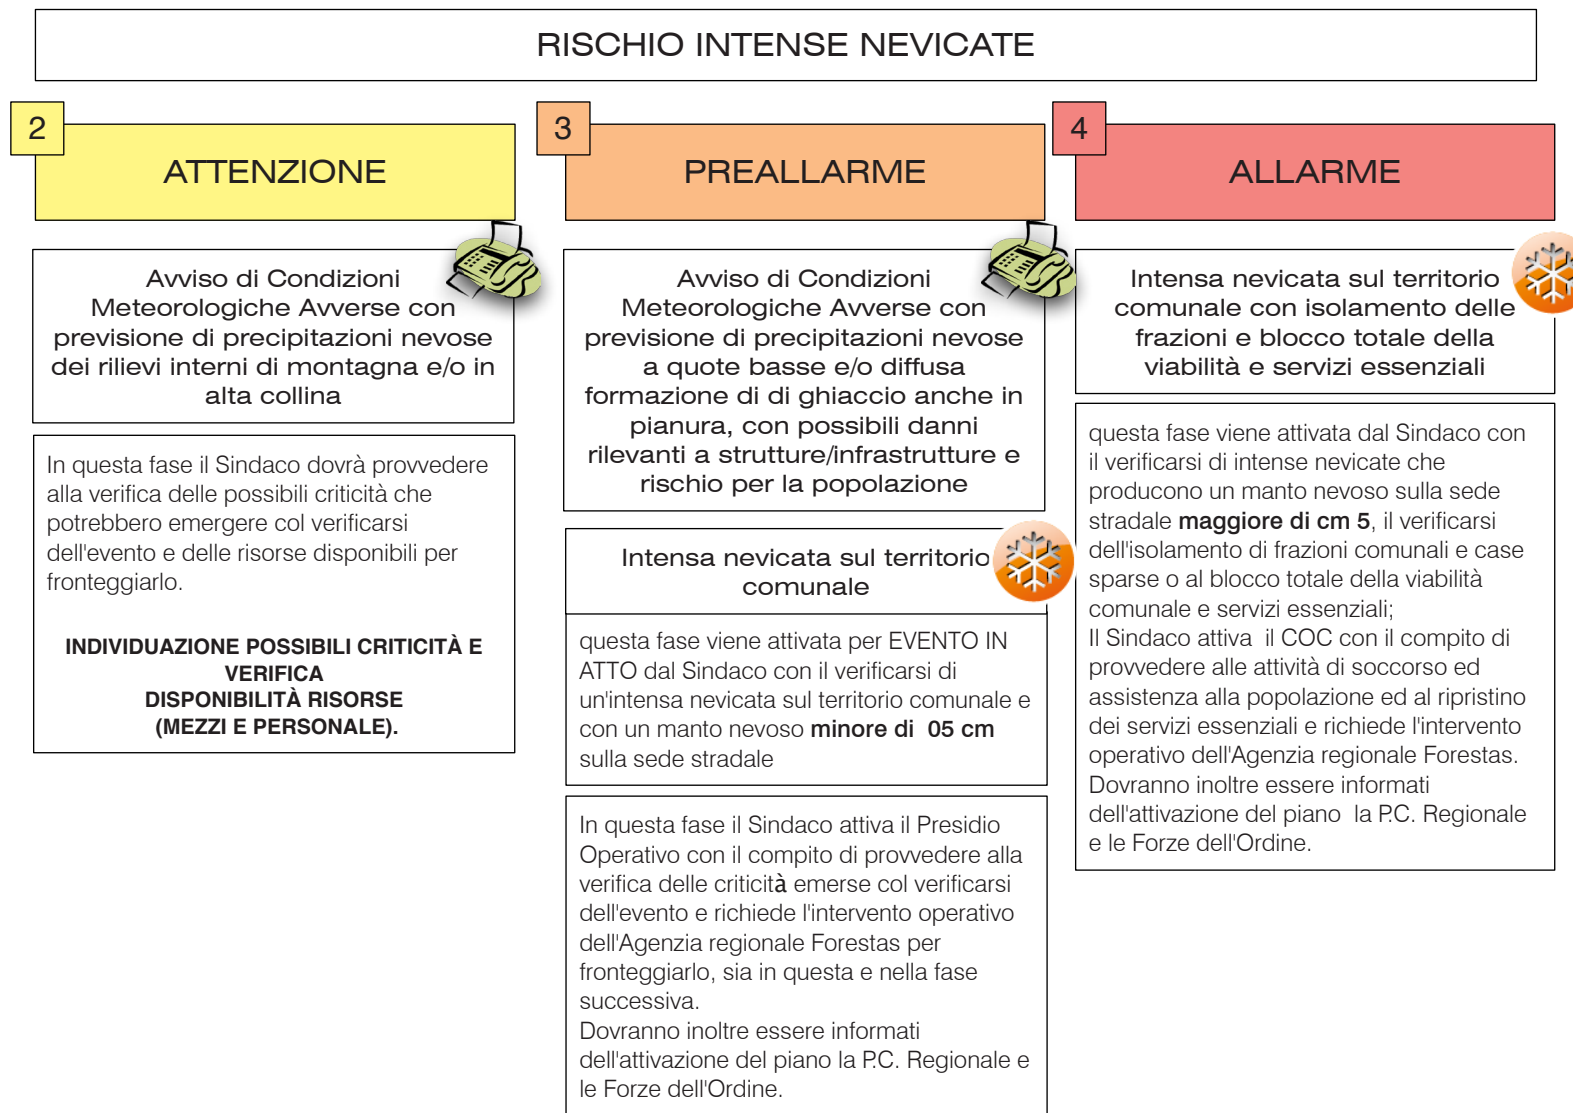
RISCHIO INTENSE NEVICATE

2

ATTENZIONE

Avviso di Condizioni Meteorologiche Avverse con previsione di precipitazioni nevose dei rilievi interni di montagna e/o in alta collina

In questa fase il Sindaco dovrà provvedere alla verifica delle possibili criticità che potrebbero emergere col verificarsi dell'evento e delle risorse disponibili per fronteggiarlo.

INDIVIDUAZIONE POSSIBILI CRITICITÀ E VERIFICA
DISPONIBILITÀ RISORSE
(MEZZI E PERSONALE).

3

PREALLARME

Avviso di Condizioni Meteorologiche Avverse con previsione di precipitazioni nevose a quote basse e/o diffusa formazione di di ghiaccio anche in pianura, con possibili danni rilevanti a strutture/infrastrutture e rischio per la popolazione

Intensa nevicata sul territorio comunale

questa fase viene attivata per EVENTO IN ATTO dal Sindaco con il verificarsi di un'intensa nevicata sul territorio comunale e con un manto nevoso **minore di 05 cm** sulla sede stradale

In questa fase il Sindaco attiva il Presidio Operativo con il compito di provvedere alla verifica delle criticità emerse col verificarsi dell'evento e richiede l'intervento operativo dell'Agenzia regionale Forestas per fronteggiarlo, sia in questa e nella fase successiva.
Dovranno inoltre essere informati dell'attivazione del piano la P.C. Regionale e le Forze dell'Ordine.

4

ALLARME

Intensa nevicata sul territorio comunale con isolamento delle frazioni e blocco totale della viabilità e servizi essenziali

questa fase viene attivata dal Sindaco con il verificarsi di intense nevicate che producono un manto nevoso sulla sede stradale **maggiore di cm 5**, il verificarsi dell'isolamento di frazioni comunali e case sparse o al blocco totale della viabilità comunale e servizi essenziali;
Il Sindaco attiva il COC con il compito di provvedere alle attività di soccorso ed assistenza alla popolazione ed al ripristino dei servizi essenziali e richiede l'intervento operativo dell'Agenzia regionale Forestas.
Dovranno inoltre essere informati dell'attivazione del piano la P.C. Regionale e le Forze dell'Ordine.